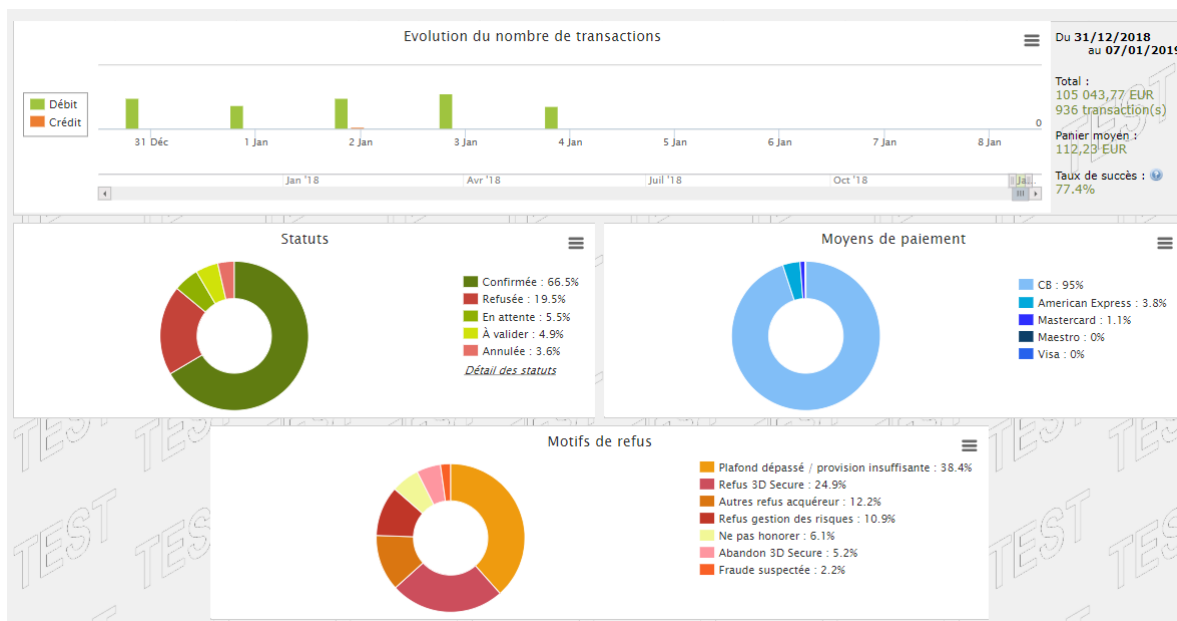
Evolution du nombre de transactions

Débit
Crédit

0

31 Déc
1 Jan
2 Jan
3 Jan
4 Jan
5 Jan
6 Jan
7 Jan
8 Jan

Jan '18
Avr '18
Juil '18
Oct '18
Ja

Du 31/12/2018
au 07/01/2019

Total :
105 043,77 EUR
936 transaction(s)

Panier moyen :
112,23 EUR

Taux de succès :
77.4%

Statuts

Confirmée : 66.5%
Refusée : 19.5%
En attente : 5.5%
À valider : 4.9%
Annulée : 3.6%
Détail des statuts

Moyens de paiement

CB : 95%
American Express : 3.8%
Mastercard : 1.1%
Maestro : 0%
Visa : 0%

Motifs de refus

Plafond dépassé / provision insuffisante : 38.4%
Refus 3D Secure : 24.9%
Autres refus acquéreur : 12.2%
Refus gestion des risques : 10.9%
Ne pas honorer : 6.1%
Abandon 3D Secure : 5.2%
Fraude suspectée : 2.2%

TEST TEST TEST TEST TEST